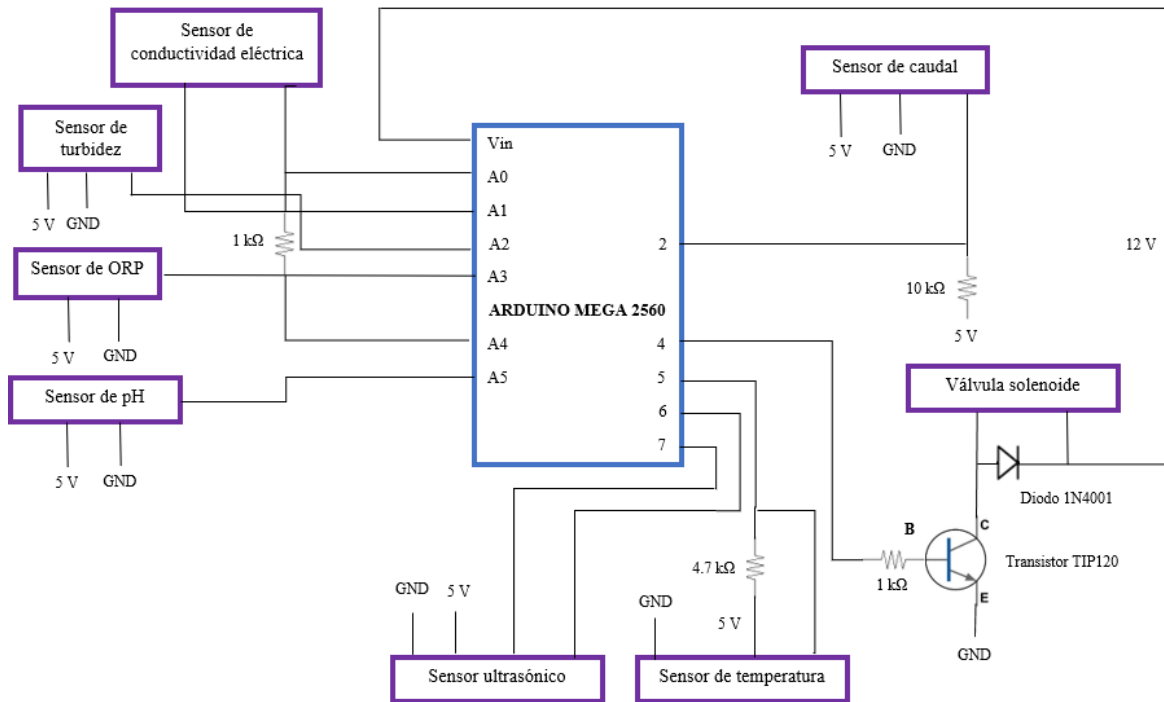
Sensor de conductividad eléctrica

Sensor de turbidez

5 V GND

Sensor de ORP

5 V GND

Sensor de pH

5 V GND

1 kΩ

Vin
A0
A1
A2
A3
ARDUINO MEGA 2560
A4
A5

2
4
5
6
7

Sensor de caudal

5 V GND

10 kΩ

5 V

12 V

Válvula solenoide

Diodo 1N4001

B
C
E

1 kΩ

Transistor TIP120

GND

4.7 kΩ

5 V

GND 5 V

GND

Sensor ultrasónico

Sensor de temperatura